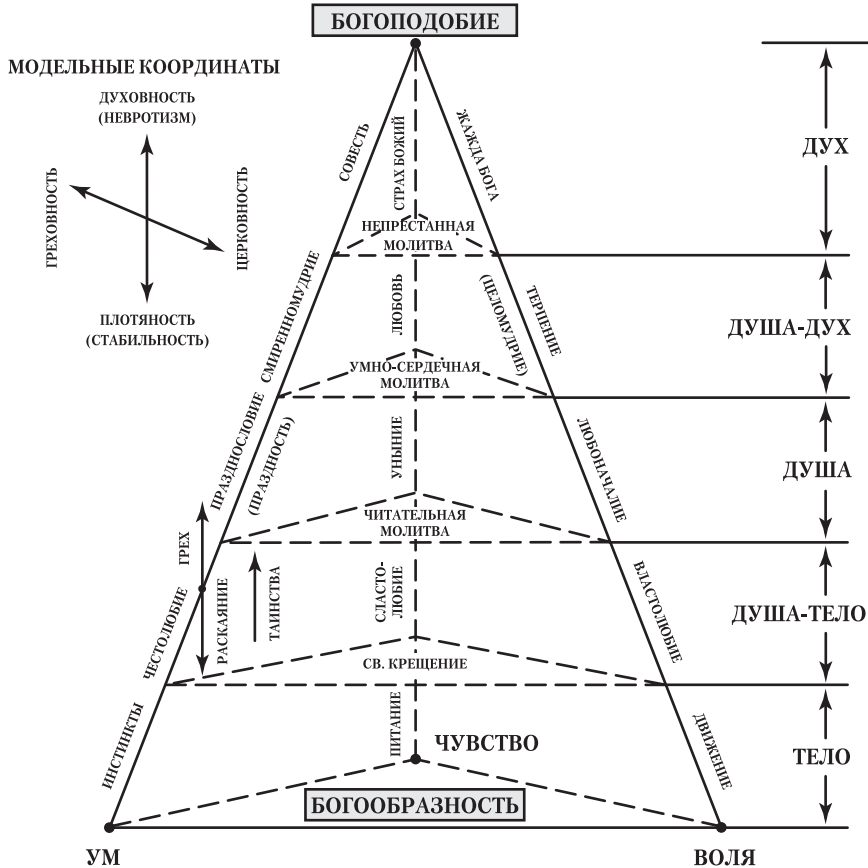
БОГОПОДОБИЕ

МОДЕЛЬНЫЕ КООРДИНАТЫ

ДУХОВНОСТЬ
(НЕВРОТИЗМ)

ГРЕХОВНОСТЬ

ЦЕРКОВНОСТЬ

ПЛОТЯНОСТЬ
(СТАБИЛЬНОСТЬ)

ДУХ

ДУША-ДУХ

ДУША

ДУША-ТЕЛО

ТЕЛО

СОВЕСТЬ

СТРАХ БОЖИЙ

ЖАЖДА БОГА

НЕПРЕСТАННАЯ
МОЛИТВА

СМИРЕННОМУДРИЕ

ЛЮБОВЬ

(ЦЕЛОМУДРИЕ)

ТЕРПЕНИЕ

УМНО-СЕРДЕЧНАЯ
МОЛИТВА

ПРАЗДНОСЛОВИЕ

(ПРАЗДНОСТЬ)

УНЫНИЕ

ЛЮБОНАЧАЛИЕ

ЧИТАТЕЛЬНАЯ
МОЛИТВА

ГРЕХ

РАСКАЯНИЕ

ТАИНСТВА

ЧЕСТОЛЮБИЕ

СЛАСТО-
ЛЮБИЕ

ВЛАСТОЛЮБИЕ

СВ. КРЕЩЕНИЕ

ИНСТИНКТЫ

ПИТАНИЕ

ЧУВСТВО

ДВИЖЕНИЕ

БОГООБРАЗНОСТЬ

УМ

ВОЛЯ